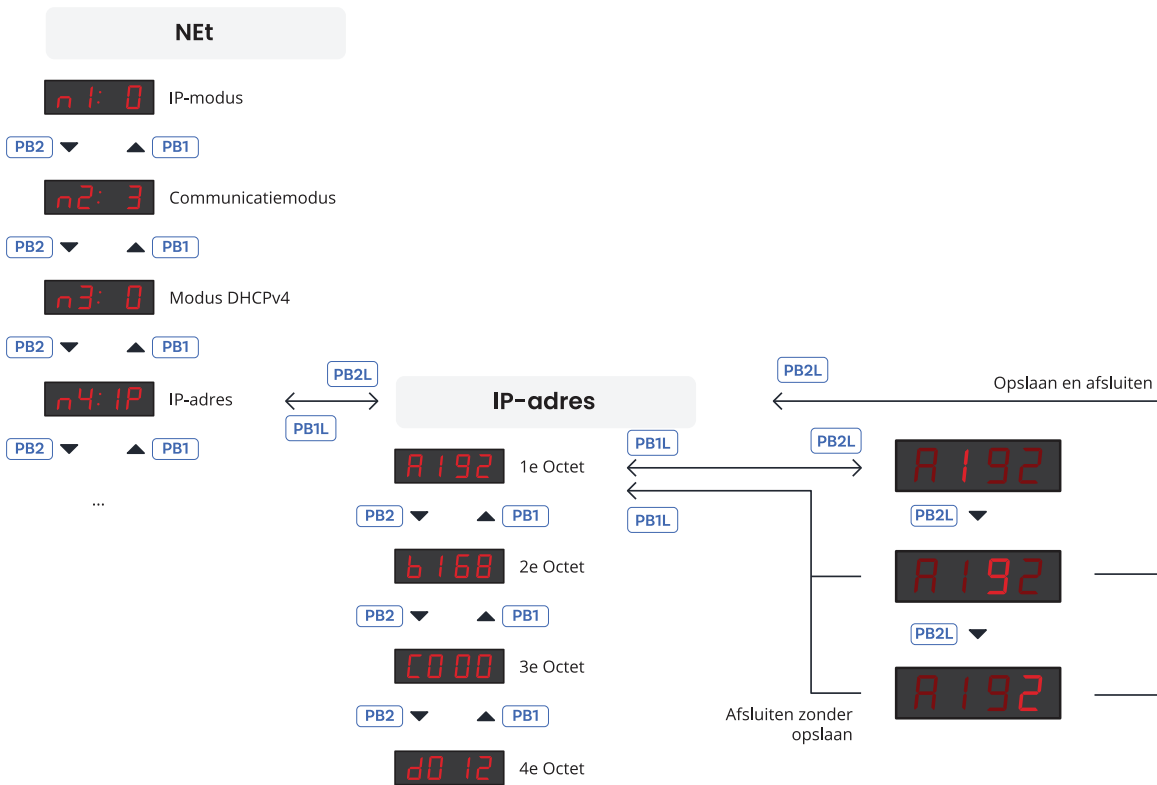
NEt

n1: 0 IP-modus

PB2 PB1

n2: 3 Communicatiemodus

PB2 PB1

n3: 0 Modus DHCPv4

PB2 PB1

n4: IP IP-adres

PB2 PB1

...

PB2L

PB1L

IP-adres

A192 1e Octet

PB2 PB1

b168 2e Octet

PB2 PB1

C000 3e Octet

PB2 PB1

d012 4e Octet

PB2L

Opslaan en afsluiten

PB1L

PB2L

PB1L

A192

PB2L

A192

PB2L

A192

Afsluiten zonder opslaan